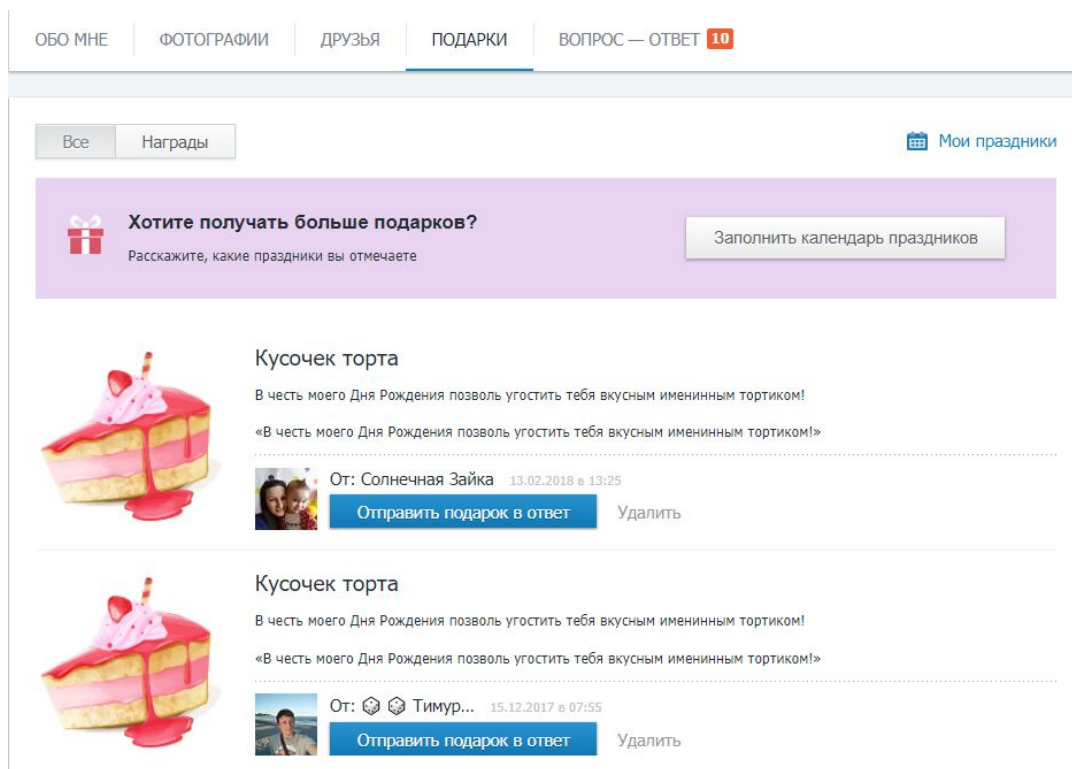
ОБО МНЕ ФОТОГРАФИИ ДРУЗЬЯ ПОДАРКИ ВОПРОС — ОТВЕТ 10

Все Награды

Мои праздники

Хотите получать больше подарков?

Расскажите, какие праздники вы отмечаете

Заполнить календарь праздников

Кусочек торта

В честь моего Дня Рождения позволь угостить тебя вкусным именинным тортиком!

«В честь моего Дня Рождения позволь угостить тебя вкусным именинным тортиком!»

От: Солнечная Зайка 13.02.2018 в 13:25

Отправить подарок в ответ Удалить

Кусочек торта

В честь моего Дня Рождения позволь угостить тебя вкусным именинным тортиком!

«В честь моего Дня Рождения позволь угостить тебя вкусным именинным тортиком!»

От: Тимур... 15.12.2017 в 07:55

Отправить подарок в ответ Удалить